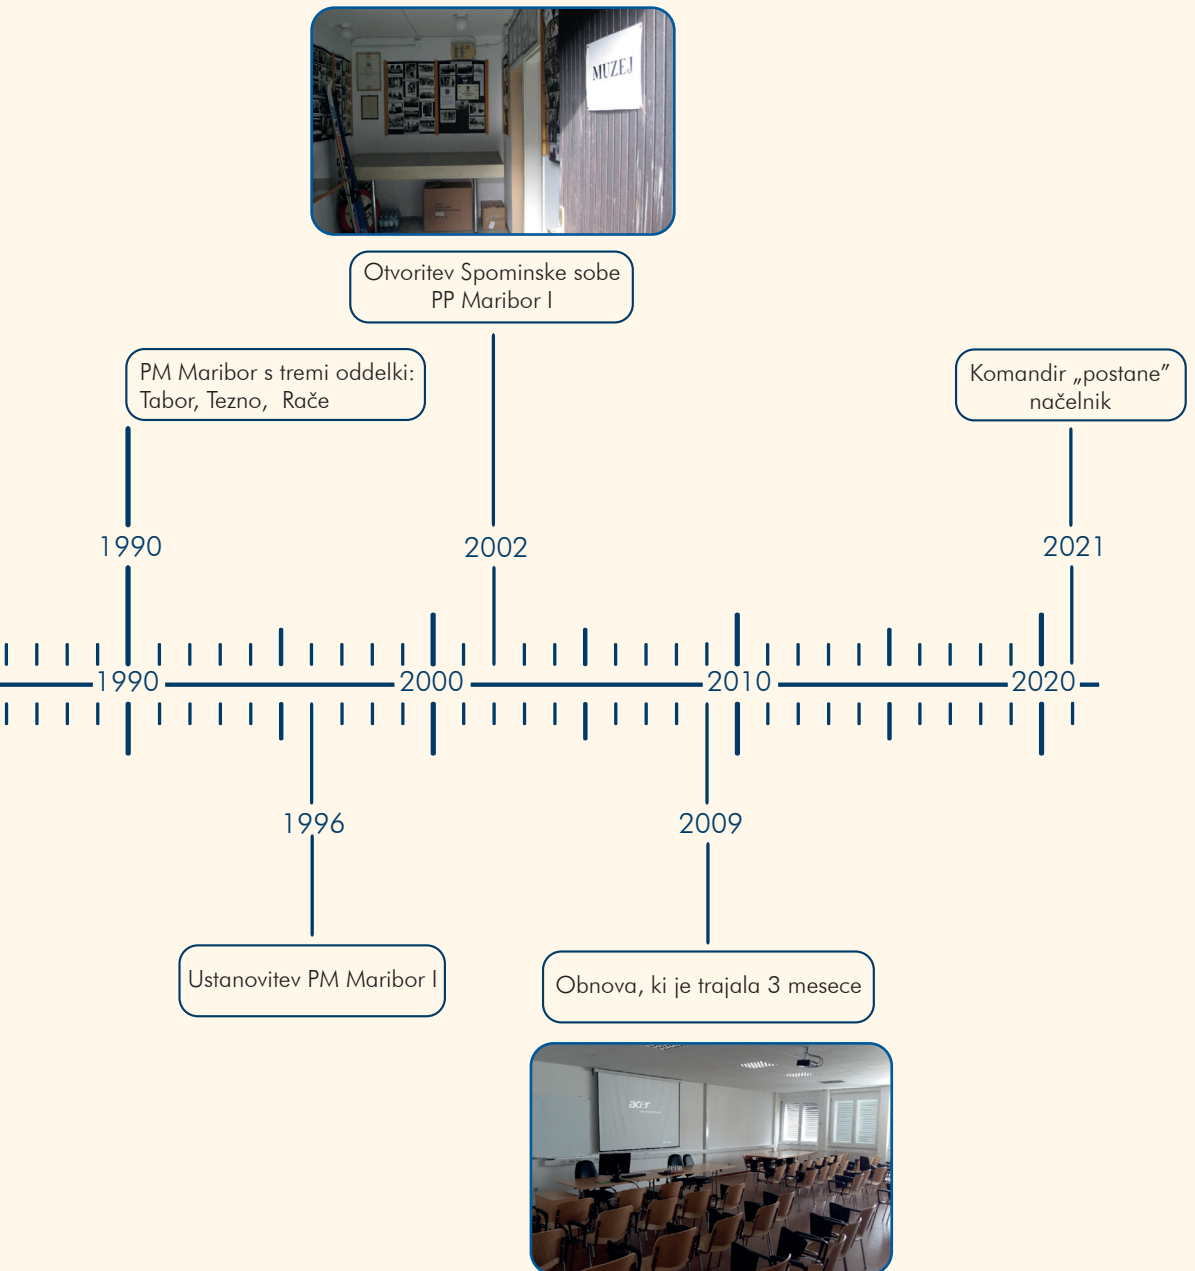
MUZEJ

Otvoritev Spominske sobe PP Maribor I

PM Maribor s tremi oddelki: Tabor, Tezno, Rače

Komandir „postane" načelnik

1990

2002

2021

1990

2000

2010

2020

1996

2009

Ustanovitev PM Maribor I

Obnova, ki je trajala 3 mesece

acer